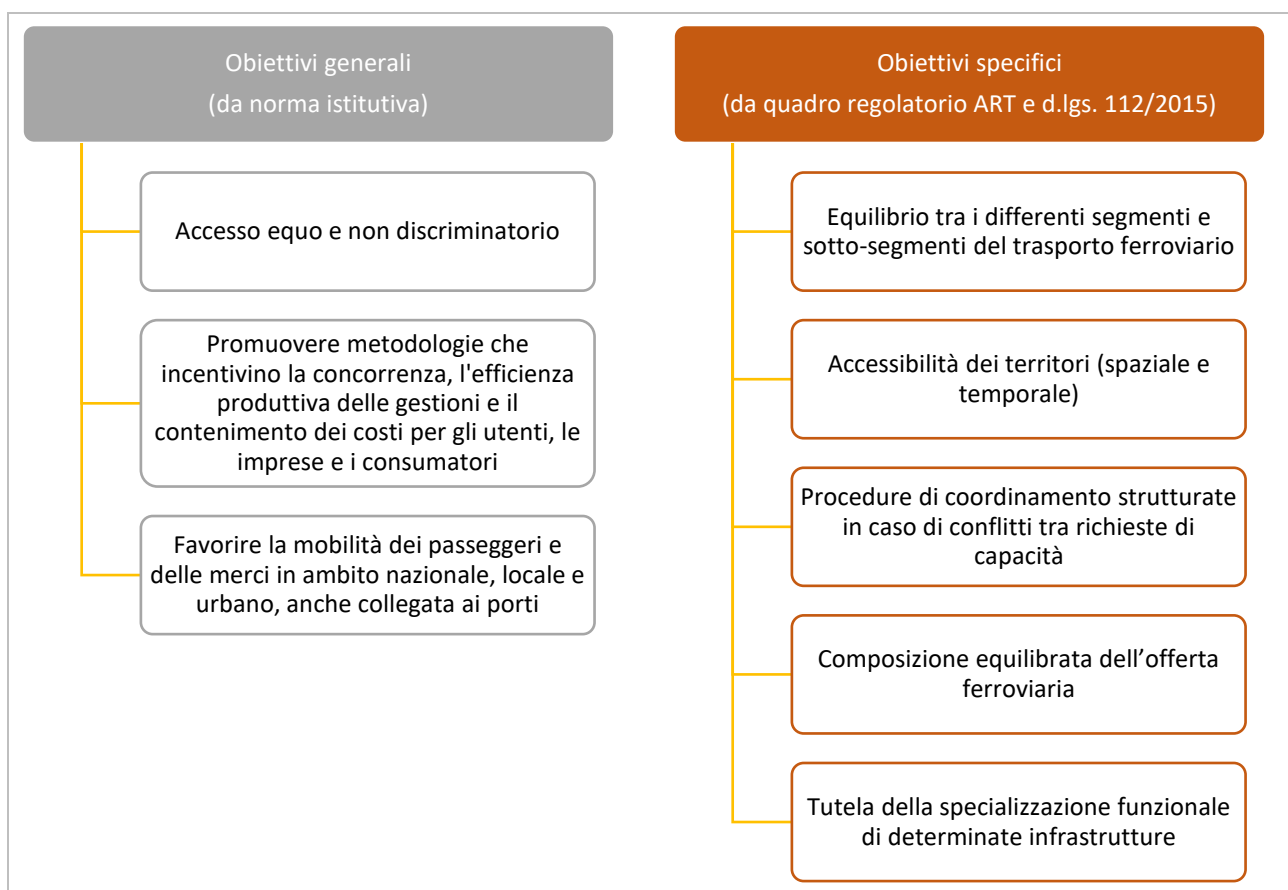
Obiettivi generali
(da norma istitutiva)

Accesso equo e non discriminatorio

Promuovere metodologie che incentivino la concorrenza, l'efficienza produttiva delle gestioni e il contenimento dei costi per gli utenti, le imprese e i consumatori

Favorire la mobilità dei passeggeri e delle merci in ambito nazionale, locale e urbano, anche collegata ai porti

Obiettivi specifici
(da quadro regolatorio ART e d.lgs. 112/2015)

Equilibrio tra i differenti segmenti e sotto-segmenti del trasporto ferroviario

Accessibilità dei territori (spaziale e temporale)

Procedure di coordinamento strutturate in caso di conflitti tra richieste di capacità

Composizione equilibrata dell’offerta ferroviaria

Tutela della specializzazione funzionale di determinate infrastrutture